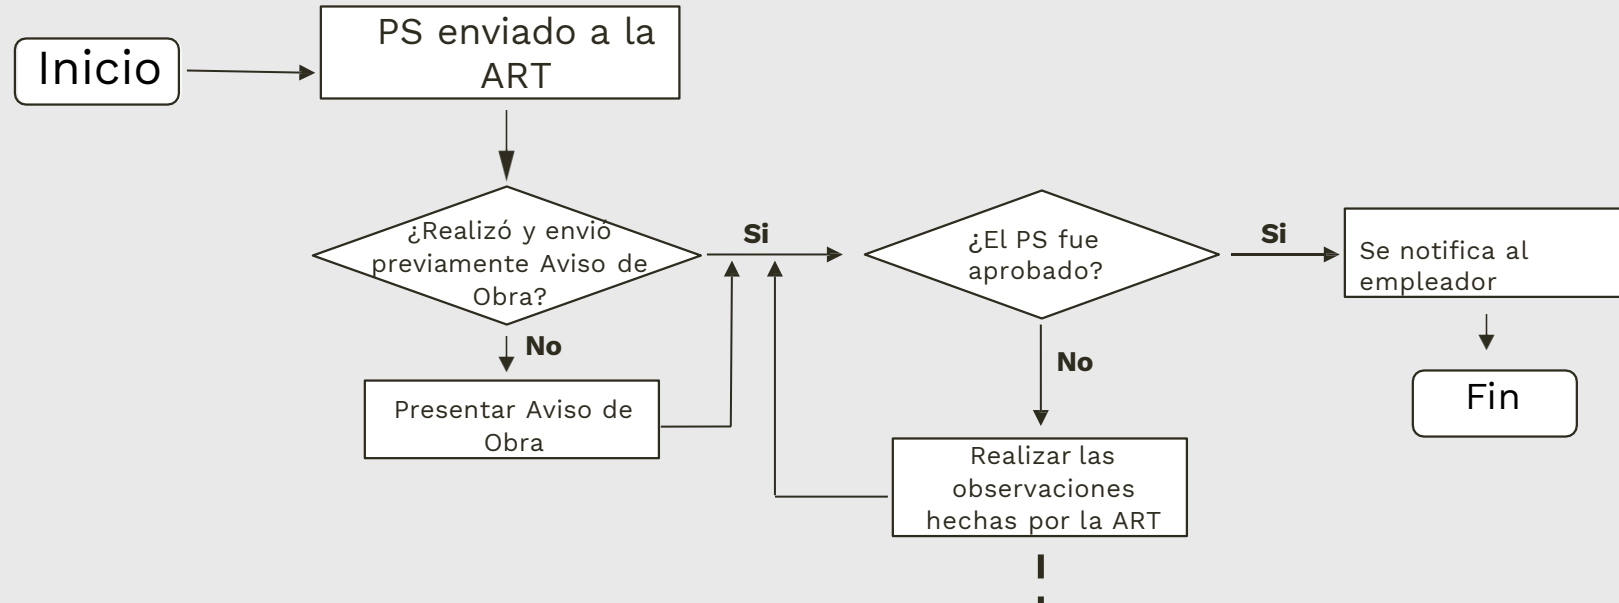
Inicio

PS enviado a la ART

¿Realizó y envió previamente Aviso de Obra?

Si

No

Presentar Aviso de Obra

¿El PS fue aprobado?

Si

No

Realizar las observaciones hechas por la ART

Se notifica al empleador

Fin